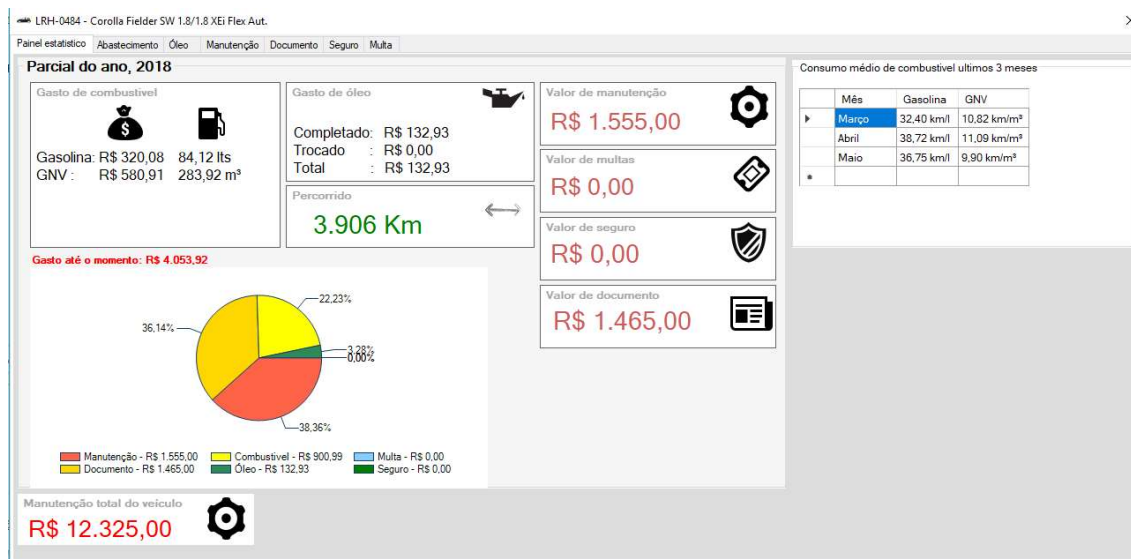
LRH-0484 - Corolla Fielder SW 1.8/1.8 XEi Flex Aut.

Painel estatístico | Abastecimento | Óleo | Manutenção | Documento | Seguro | Multa

Parcial do ano, 2018

Gasto de combustível

Gasolina: R$ 320,08 84,12 lts
GNV : R$ 580,91 283,92 m³

Gasto de óleo

Completado: R$ 132,93
Trocado : R$ 0,00
Total : R$ 132,93

Percorrido

3.906 Km

Valor de manutenção

R$ 1.555,00

Valor de multas

R$ 0,00

Valor de seguro

R$ 0,00

Valor de documento

R$ 1.465,00

Gasto até o momento: R$ 4.053,92

22,23%
36,14%
3,28%
0,00%
0,00%
38,36%

Manutenção - R$ 1.555,00 | Combustível - R$ 900,99 | Multa - R$ 0,00
Documento - R$ 1.465,00 | Óleo - R$ 132,93 | Seguro - R$ 0,00

Manutenção total do veículo

R$ 12.325,00

Consumo médio de combustível ultimos 3 meses

| | Mês | Gasolina | GNV |
|---|---|---|---|
| ▸ | Março | 32,40 km/l | 10,82 km/m³ |
| | Abril | 38,72 km/l | 11,09 km/m³ |
| | Maio | 36,75 km/l | 9,90 km/m³ |
| * | | | |